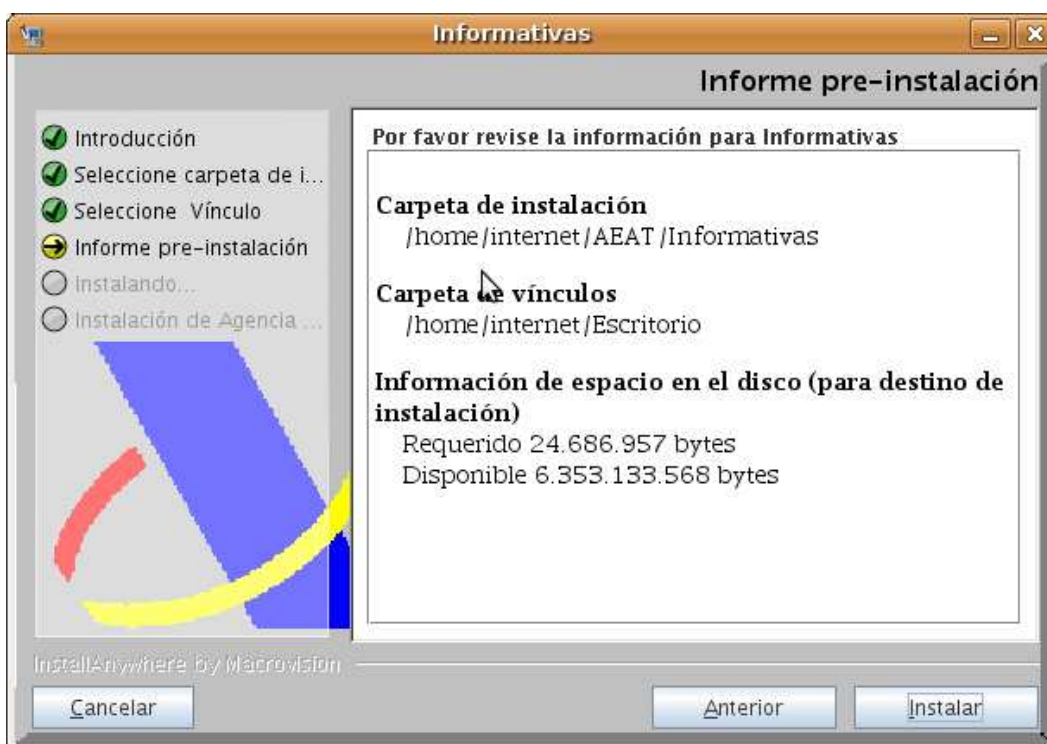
Informativas

Informe pre-instalación

Introducción
Seleccione carpeta de i...
Seleccione Vínculo
Informe pre-instalación
Instalando...
Instalación de Agencia ...

Por favor revise la información para Informativas

Carpeta de instalación
/home/internet/AEAT/Informativas

Carpeta de vínculos
/home/internet/Escritorio

Información de espacio en el disco (para destino de instalación)
Requerido 24.686.957 bytes
Disponible 6.353.133.568 bytes

InstallAnywhere by Macrovision

Cancelar

Anterior

Instalar